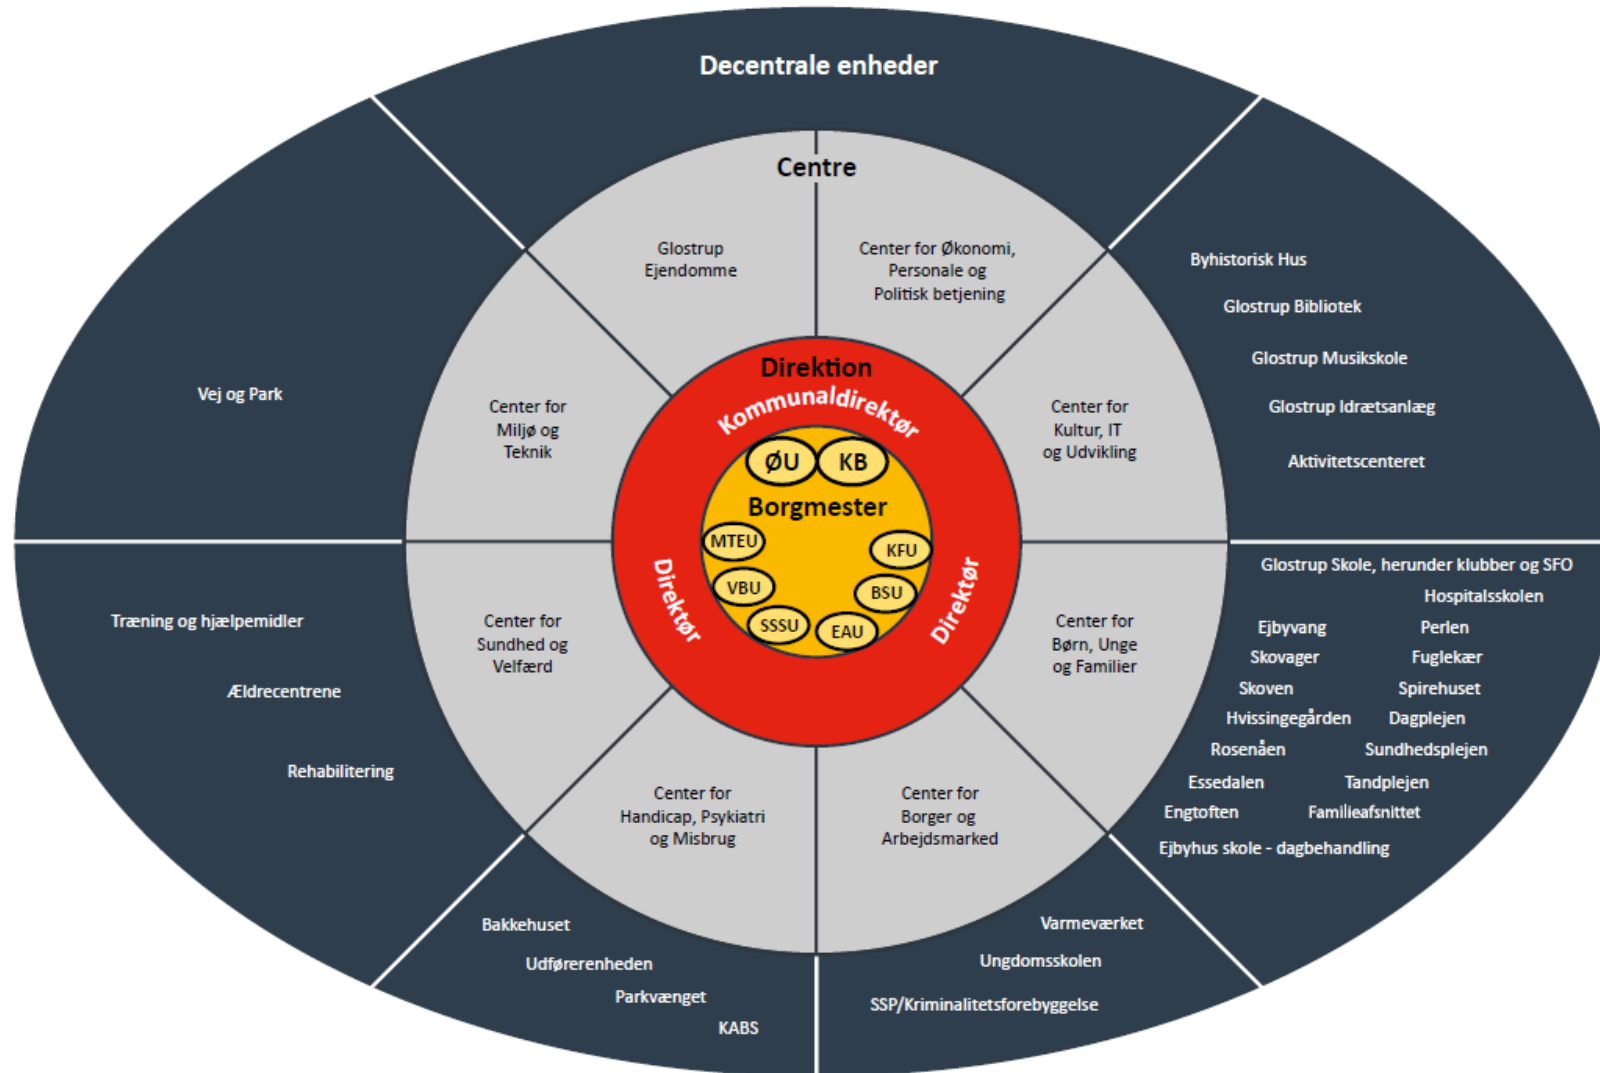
Decentrale enheder

Centre

Glostrup Ejendomme

Center for Økonomi, Personale og Politisk betjening

Center for Miljø og Teknik

Center for Kultur, IT og Udvikling

Center for Sundhed og Velfærd

Center for Børn, Unge og Familier

Center for Handicap, Psykiatri og Misbrug

Center for Borger og Arbejdsmarked

Direktion

Kommunaldirektør

ØU

KB

Borgmester

MTEU

KFU

VBU

BSU

SSSU

EAU

Direktør

Direktør

Byhistorisk Hus

Glostrup Bibliotek

Glostrup Musikskole

Glostrup Idrætsanlæg

Aktivitetscenteret

Vej og Park

Træning og hjælpemidler

Ældrecentrene

Rehabilitering

Glostrup Skole, herunder klubber og SFO

Hospitalsskolen

Ejbyvang

Perlen

Skovager

Fuglekær

Skoven

Spirehuset

Hvissingegården

Dagplejen

Rosenåen

Sundhedsplejen

Essedalen

Tandplejen

Engtoften

Familieafsnittet

Ejbyhus skole - dagbehandling

Bakkehuset

Udførerenheden

Parkvænget

KABS

Varmeværket

Ungdomsskolen

SSP/Kriminalitetsforebyggelse